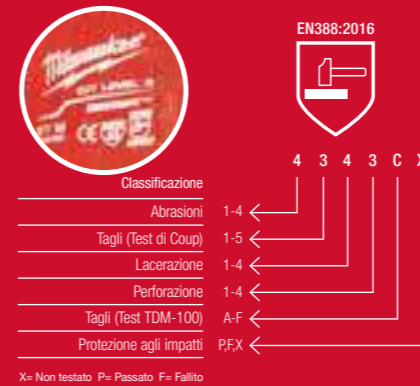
Milwaukee
CUT LEVEL 3
CE

EN388:2016

4 3 4 3 C X

Classificazione

Abrasioni 1-4
Tagli (Test di Coup) 1-5
Lacerazione 1-4
Perforazione 1-4
Tagli (Test TDM-100) A-F
Protezione agli impatti P,F,X

X= Non testato P= Passato F= Fallito